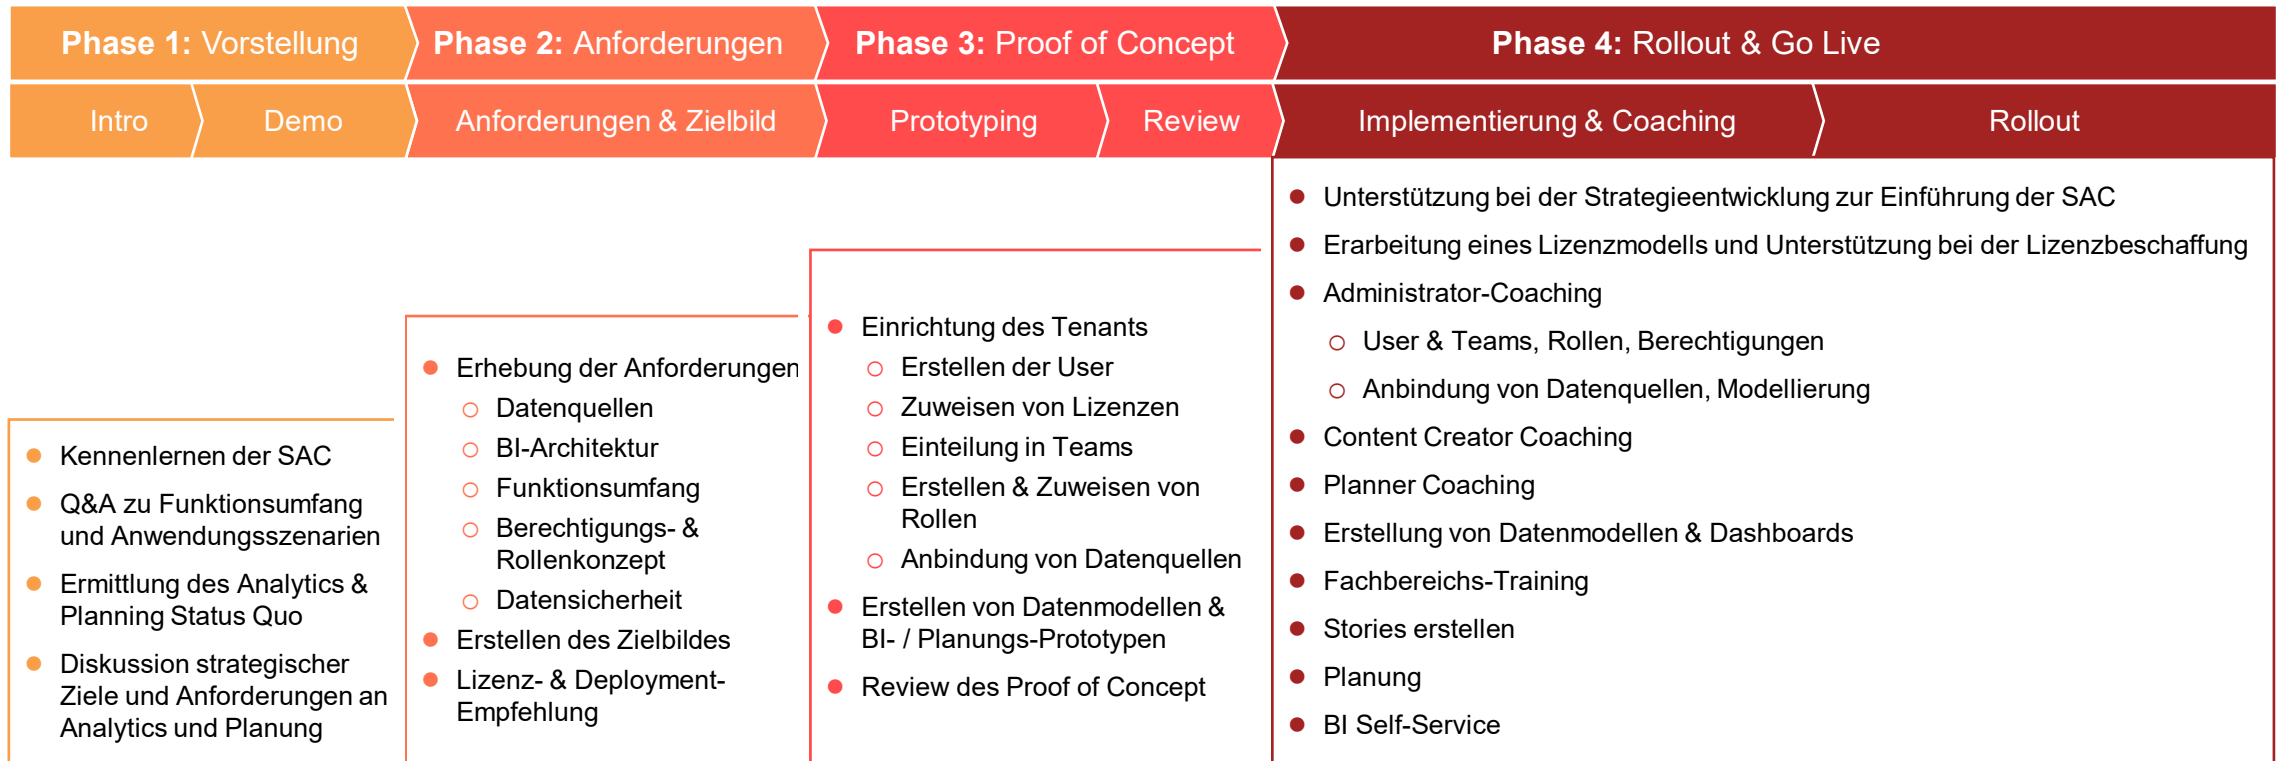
Phase 1: Vorstellung

Intro

Demo

Kennenlernen der SAC

Q&A zu Funktionsumfang und Anwendungsszenarien

Ermittlung des Analytics & Planning Status Quo

Diskussion strategischer Ziele und Anforderungen an Analytics und Planung

Phase 2: Anforderungen

Anforderungen & Zielbild

Erhebung der Anforderungen

Datenquellen

BI-Architektur

Funktionsumfang

Berechtigungs- & Rollenkonzept

Datensicherheit

Erstellen des Zielbildes

Lizenz- & Deployment-Empfehlung

Phase 3: Proof of Concept

Prototyping

Review

Einrichtung des Tenants

Erstellen der User

Zuweisen von Lizenzen

Einteilung in Teams

Erstellen & Zuweisen von Rollen

Anbindung von Datenquellen

Erstellen von Datenmodellen & BI- / Planungs-Prototypen

Review des Proof of Concept

Phase 4: Rollout & Go Live

Implementierung & Coaching

Rollout

Unterstützung bei der Strategieentwicklung zur Einführung der SAC

Erarbeitung eines Lizenzmodells und Unterstützung bei der Lizenzbeschaffung

Administrator-Coaching

User & Teams, Rollen, Berechtigungen

Anbindung von Datenquellen, Modellierung

Content Creator Coaching

Planner Coaching

Erstellung von Datenmodellen & Dashboards

Fachbereichs-Training

Stories erstellen

Planung

BI Self-Service